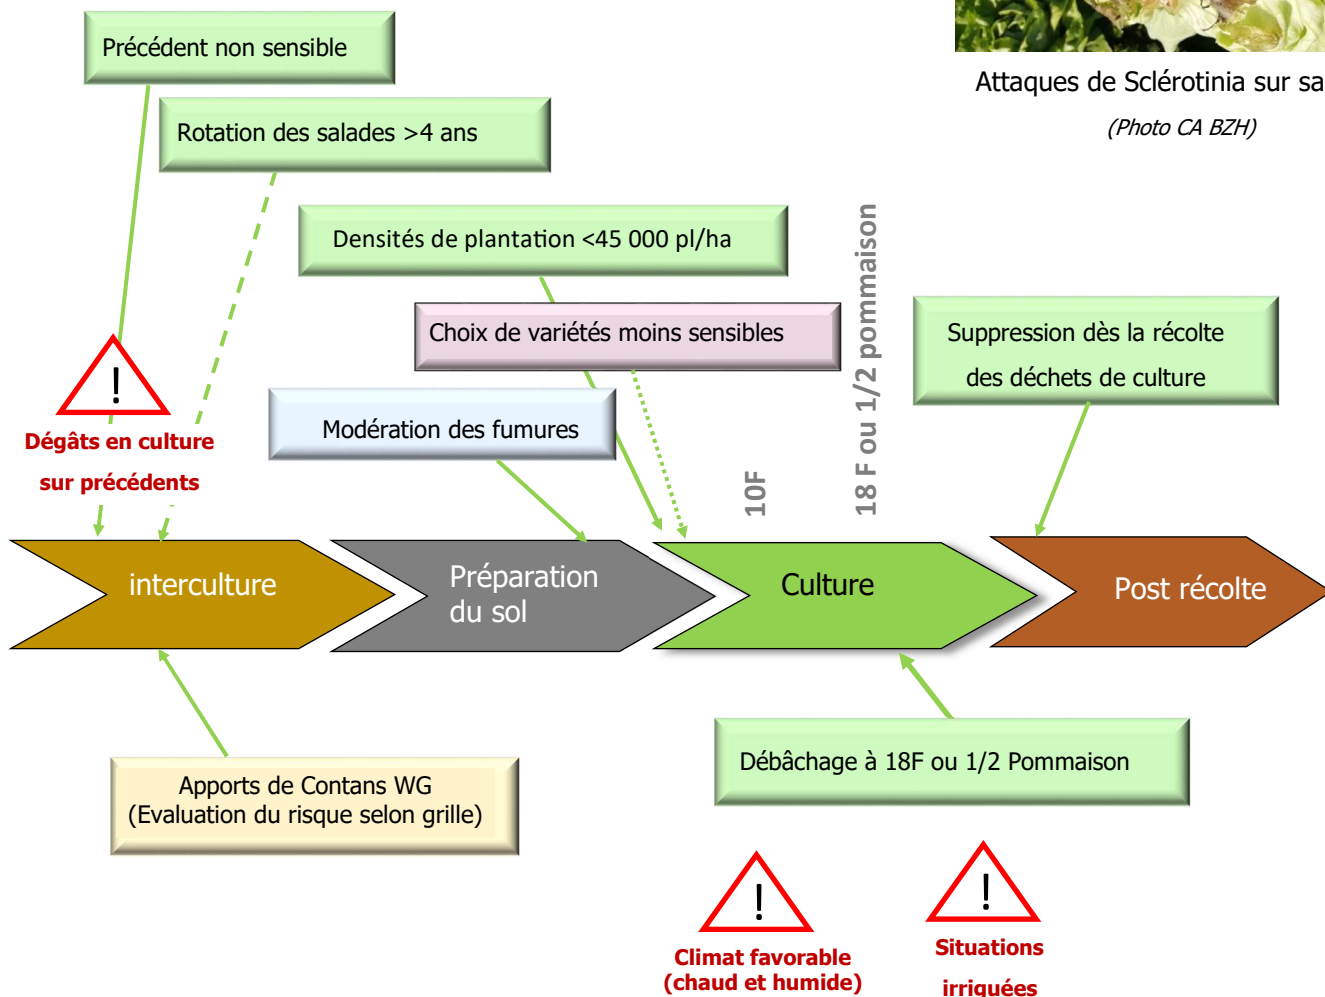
Précédent non sensible

Rotation des salades >4 ans

Attaques de Sclérotinia sur sa

(Photo CA BZH)

Densités de plantation <45 000 pl/ha

18 F ou 1/2 pommaison

Choix de variétés moins sensibles

Suppression dès la récolte des déchets de culture

!

Dégâts en culture sur précédents

Modération des fumures

10F

interculture

Préparation du sol

Culture

Post récolte

Apports de Contans WG (Evaluation du risque selon grille)

Débâchage à 18F ou 1/2 Pommaison

!

Climat favorable (chaud et humide)

!

Situations irriguées